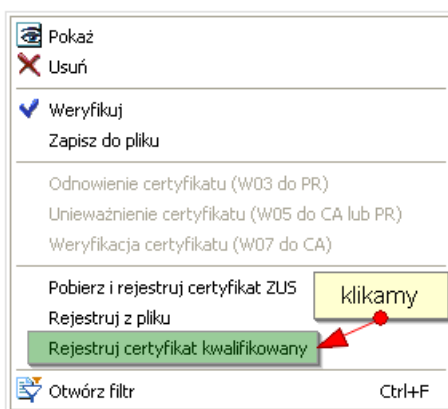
Pokaż
Usuń

Weryfikuj
Zapisz do pliku

Odnowienie certyfikatu (W03 do PR)
Unieważnienie certyfikatu (W05 do CA lub PR)
Weryfikacja certyfikatu (W07 do CA)

Pobierz i rejestruj certyfikat ZUS
Rejestruj z pliku
Rejestruj certyfikat kwalifikowany

klikamy

Otwórz filtr Ctrl+F